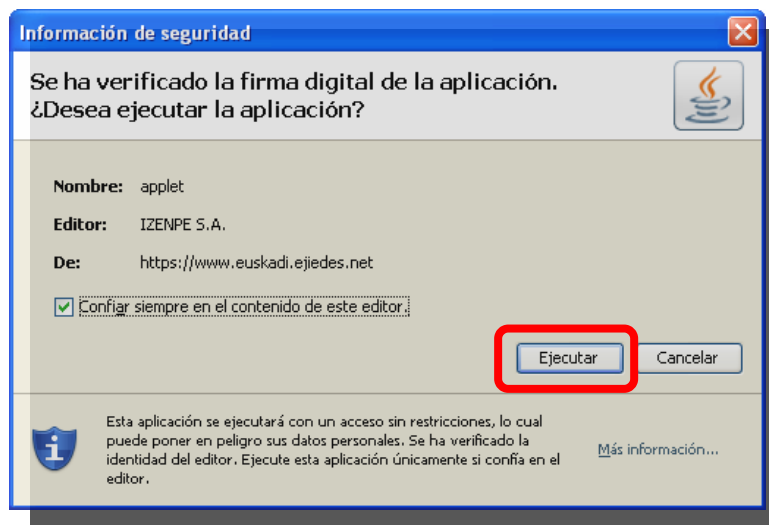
Información de seguridad

Se ha verificado la firma digital de la aplicación. ¿Desea ejecutar la aplicación?

Nombre: applet

Editor: IZENPE S.A.

De: https://www.euskadi.ejiedes.net

Confiar siempre en el contenido de este editor.

Ejecutar

Cancelar

Esta aplicación se ejecutará con un acceso sin restricciones, lo cual puede poner en peligro sus datos personales. Se ha verificado la identidad del editor. Ejecute esta aplicación únicamente si confía en el editor.

Más información...